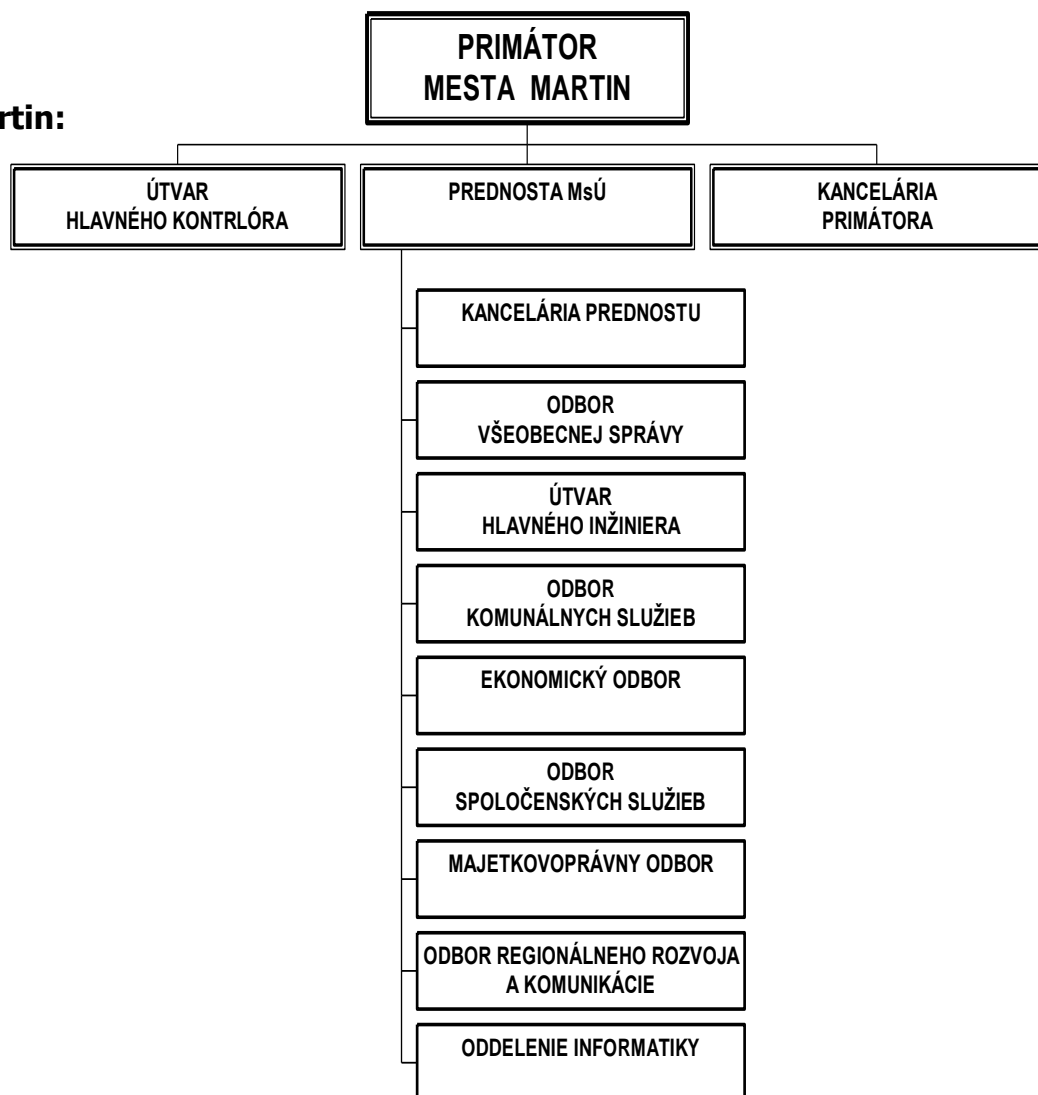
rtin:

PRIMÁTOR
MESTA MARTIN

ÚTVAR
HLAVNÉHO KONTRLÓRA

PREDNOSTA MsÚ

KANCELÁRIA
PRIMÁTORA

KANCELÁRIA PREDNOSTU

ODBOR
VŠEOBECNEJ SPRÁVY

ÚTVAR
HLAVNÉHO INŽINIERA

ODBOR
KOMUNÁLNYCH SLUŽIEB

EKONOMICKÝ ODBOR

ODBOR
SPOLOČENSKÝCH SLUŽIEB

MAJETKOVOPRÁVNY ODBOR

ODBOR REGIONÁLNEHO ROZVOJA
A KOMUNIKÁCIE

ODDELENIE INFORMATIKY